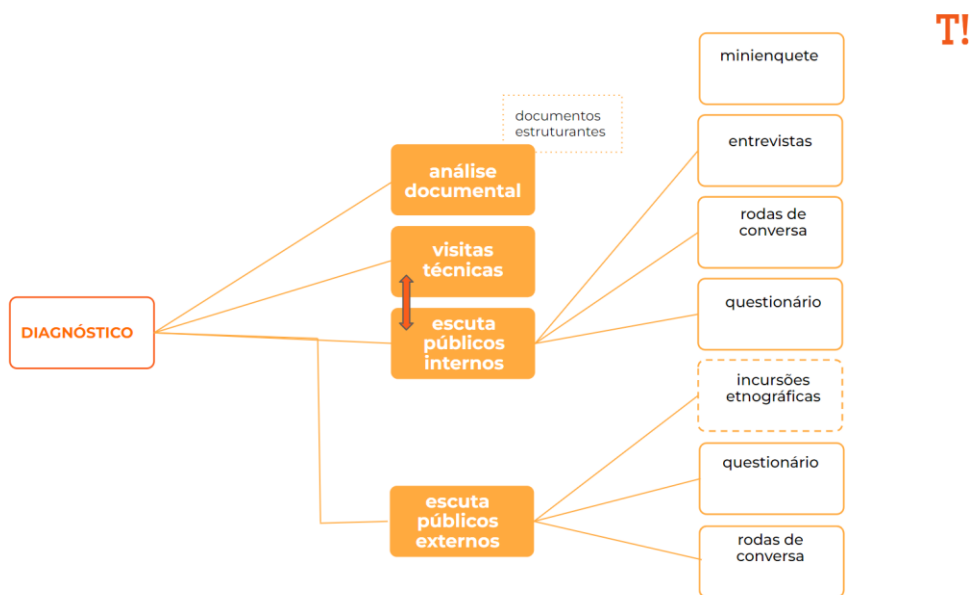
T!

DIAGNÓSTICO

documentos estruturantes

análise documental

visitas técnicas

escuta públicos internos

escuta públicos externos

minienquete

entrevistas

rodas de conversa

questionário

incursões etnográficas

questionário

rodas de conversa